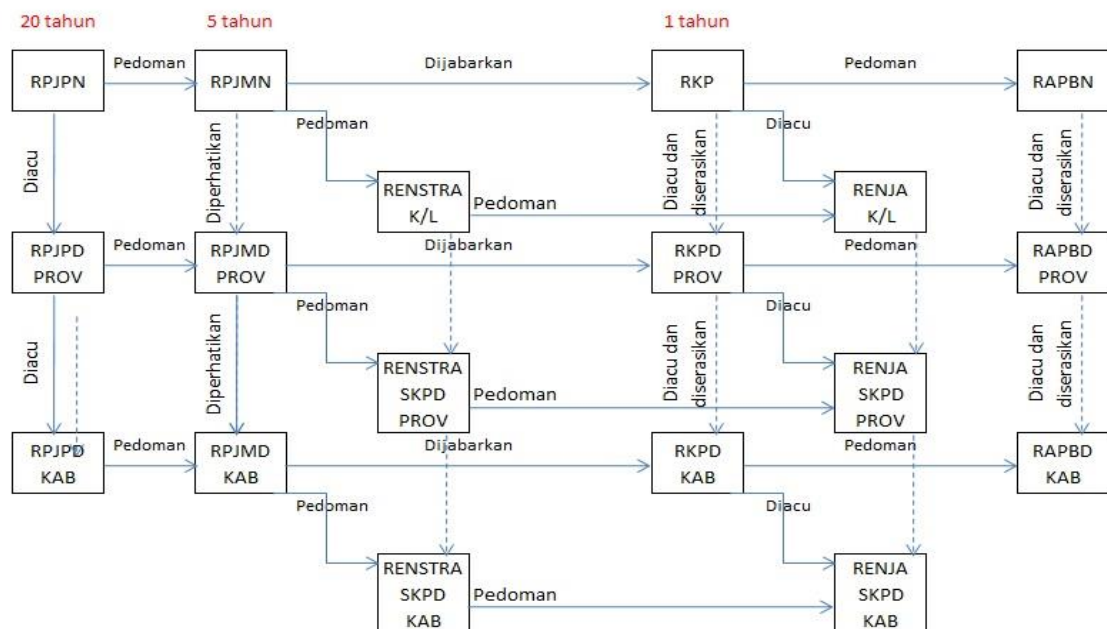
20 tahun

5 tahun

1 tahun

RPJPN

Pedoman

RPJMN

Dijabarkan

RKP

Pedoman

RAPBN

Pedoman

Diacu

Diperhatikan

Diacu dan diserasikan

Diacu

Diacu dan diserasikan

RENSTRA K/L

Pedoman

RENJA K/L

RPJPD PROV

Pedoman

RPJMD PROV

Dijabarkan

RKPD PROV

Pedoman

RAPBD PROV

Pedoman

Diacu

Diacu

Diperhatikan

Diacu dan diserasikan

Diacu dan diserasikan

RENSTRA SKPD PROV

Pedoman

RENJA SKPD PROV

RPJPD KAB

Pedoman

RPJMD KAB

Dijabarkan

RKPD KAB

Pedoman

RAPBD KAB

Pedoman

Diacu

RENSTRA SKPD KAB

Pedoman

RENJA SKPD KAB